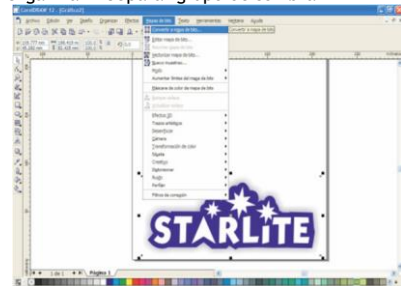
CorelDRAW 12 - [Gráfico1]

Archivo Edición Ver Diseño Organizar Efectos Mapas de bits Texto Herramientas Ventana Ayuda

Convertir a mapa de bits...
Editar mapa de bits...
Recortar mapa de bits
Remuestrear...
Modo
Aumentar límites del mapa de bits
Máscara de color de mapa de bits
Efectos 3D
Trazos artísticos
Desenfoque
Cámara
Transformación de color
Silueta
Creativo
Distorsionar
Ruido
Perfilar
Filtros de extensión

STARLITE

1 de 1 Página 1